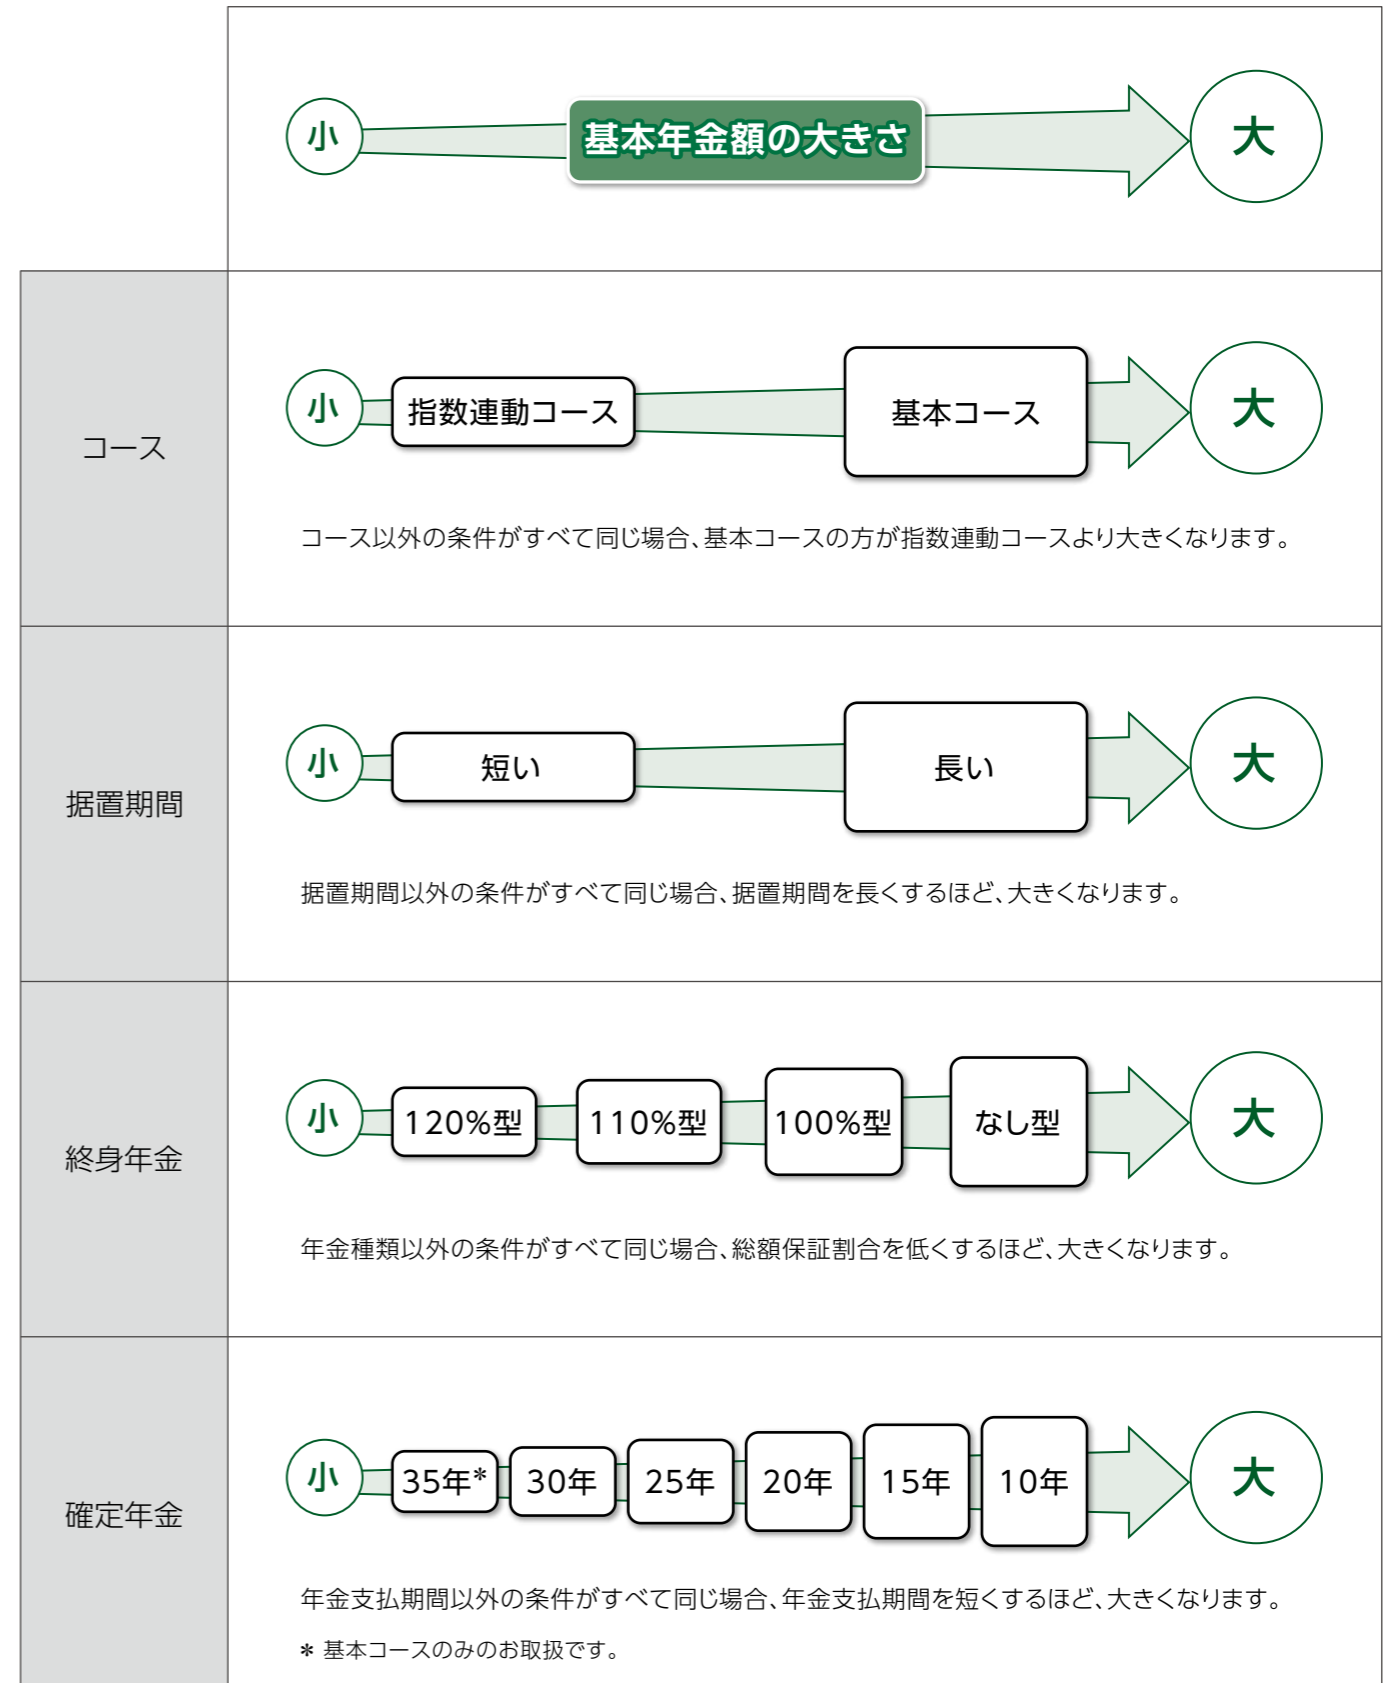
| | 小 基本年金額の大きさ 大 |
|---|---|
| コース | 小 指数連動コース 基本コース 大<br>コース以外の条件がすべて同じ場合、基本コースの方が指数連動コースより大きくなります。 |
| 据置期間 | 小 短い 長い 大<br>据置期間以外の条件がすべて同じ場合、据置期間を長くするほど、大きくなります。 |
| 終身年金 | 小 120%型 110%型 100%型 なし型 大<br>年金種類以外の条件がすべて同じ場合、総額保証割合を低くするほど、大きくなります。 |
| 確定年金 | 小 35年* 30年 25年 20年 15年 10年 大<br>年金支払期間以外の条件がすべて同じ場合、年金支払期間を短くするほど、大きくなります。<br>＊ 基本コースのみのお取扱です。 |